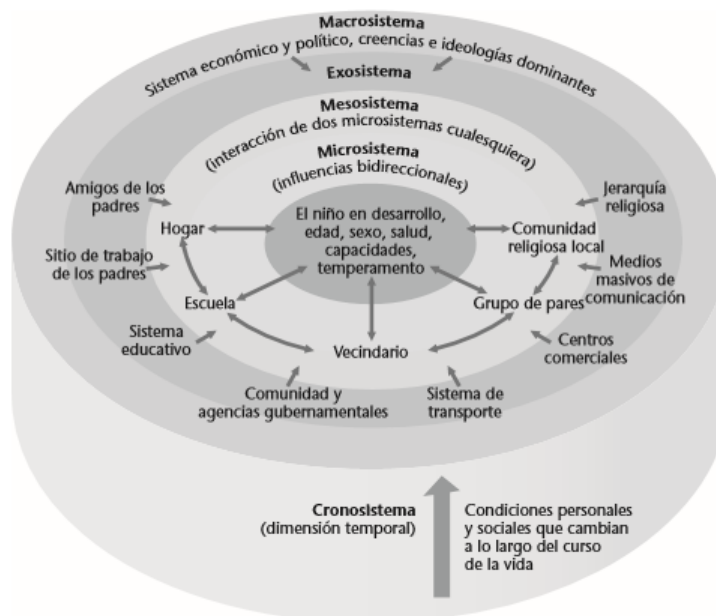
Macrosistema
Sistema económico y político, creencias e ideologías dominantes
Exosistema
Mesosistema
(interacción de dos microsistemas cualesquiera)
Microsistema
(influencias bidireccionales)

Amigos de los padres
Hogar
El niño en desarrollo, edad, sexo, salud, capacidades, temperamento
Comunidad religiosa local
Jerarquía religiosa
Sitio de trabajo de los padres
Medios masivos de comunicación
Escuela
Grupo de pares
Sistema educativo
Centros comerciales
Vecindario
Comunidad y agencias gubernamentales
Sistema de transporte

Cronosistema
(dimensión temporal)
Condiciones personales y sociales que cambian a lo largo del curso de la vida